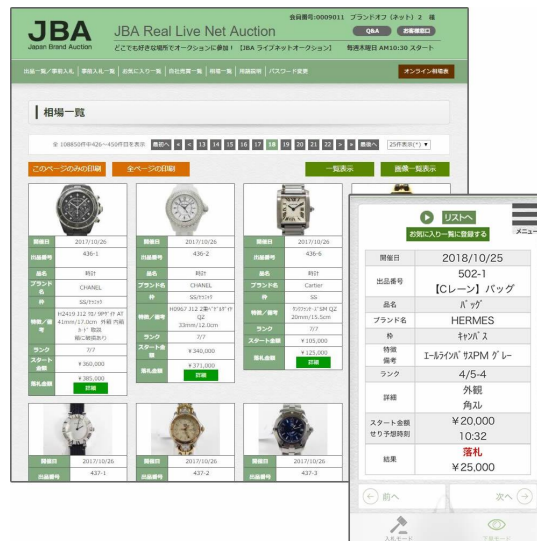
JBA
Japan Brand Auction
JBA Real Live Net Auction
会員番号:0009011 ブランドオフ(ネット) 2 様
Q&A
お客様窓口
どこでも好きな場所でオークションに参加!【JBA ライブネットオークション】
毎週木曜日 AM10:30 スタート
出品一覧/事前入札 | 事前入札一覧 | お気に入り一覧 | 自社売買一覧 | 相場一覧 | 落札履歴 | パスワード変更
オンライン相場表

相場一覧

全 108850件中426～450件目を表示 最初へ < < 13 14 15 16 17 18 19 20 21 22 > > 最後へ 25件表示(*)

このページのみの印刷
全ページの印刷
一覧表示
画像一覧表示

| 開催日 | 2017/10/26 |
|---|---|
| 出品番号 | 436-1 |
| 品名 | 時計 |
| ブランド名 | CHANEL |
| 枠 | SS/ｾﾗﾐｯｸ |
| 特徴/備考 | H2419 J12 ﾌﾞﾗｯｸ ｸﾛﾉ AT 41mm/17.0cm 外箱 内箱 ｶｰﾄﾞ 取説 箱に破損あり |
| ランク | ? /? |
| スタート金額 | ¥ 360,000 |
| 落札金額 | ¥ 385,000 |
| | 詳細 |

| 開催日 | 2017/10/26 |
|---|---|
| 出品番号 | 436-2 |
| 品名 | 時計 |
| ブランド名 | CHANEL |
| 枠 | SS/ｾﾗﾐｯｸ |
| 特徴/備考 | H0967 J12 2重ﾍﾞｾﾞﾙ ﾀﾞｲﾔ QZ 33mm/12.0cm |
| ランク | ?/? |
| スタート金額 | ¥ 340,000 |
| 落札金額 | ¥ 371,000 |
| | 詳細 |

| 開催日 | 2017/10/26 |
|---|---|
| 出品番号 | 436-6 |
| 品名 | 時計 |
| ブランド名 | Cartier |
| 枠 | SS |
| 特徴/備考 | ﾀﾝｸﾌﾗﾝｾｰｽﾞSM QZ 20mm/15.5cm |
| ランク | ?/? |
| スタート金額 | ¥ 105,000 |
| 落札金額 | ¥ 125,000 |
| | 詳細 |

| 開催日 | 2017/10/26 |
|---|---|
| 出品番号 | 437-1 |

| 開催日 | 2017/10/26 |
|---|---|
| 出品番号 | 437-2 |

| 開催日 | 2017/10/26 |
|---|---|
| 出品番号 | 437-3 |

リストへ
お気に入り一覧に登録する
メニュー

| 開催日 | 2018/10/25 |
|---|---|
| 出品番号 | 502-1 【Cレーン】バッグ |
| 品名 | ﾊﾞｯｸﾞ |
| ブランド名 | HERMES |
| 枠 | ｷｬﾝﾊﾞｽ |
| 特徴備考 | ｴｰﾙﾗｲﾝﾊﾞｯｸﾞPM ｸﾞﾚｰ |
| ランク | 4/5-4 |
| 詳細 | 外観 角スレ |
| スタート金額 せり予想時刻 | ¥20,000 10:32 |
| 結果 | 落札 ¥25,000 |

前へ
次へ
入札モード
下見モード